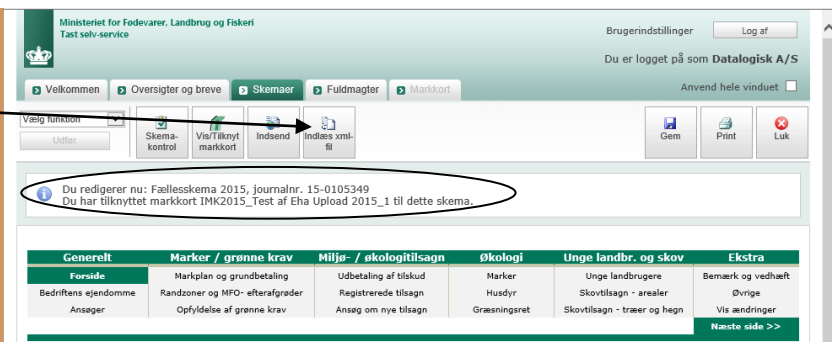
Ministeriet for Fødevarer, Landbrug og Fiskeri
Tast selv-service

Brugerindstillinger
Log af

Du er logget på som Datalogisk A/S

Velkommen | Oversigter og breve | Skemaer | Fuldmagter | Markkort

Anvend hele vinduet

Vælg funktion
Udfør

Skema-kontrol
Vis/Tilknyt markkort
Indsend
Indlæs xml-fil

Gem
Print
Luk

Du redigerer nu: Fællesskema 2015, journalnr. 15-0105349
Du har tilknyttet markkort IMK2015_Test af Eha Upload 2015_1 til dette skema.

| Generelt | Marker / grønne krav | Miljø- / økologitilsagn | Økologi | Unge landbr. og skov | Ekstra |
|---|---|---|---|---|---|
| Forside | Markplan og grundbetaling | Udbetaling af tilskud | Marker | Unge landbrugere | Bemærk og vedhæft |
| Bedriftens ejendomme | Randzoner og MFO- efterafgrøder | Registrerede tilsagn | Husdyr | Skovtilsagn - arealer | Øvrige |
| Ansøger | Opfyldelse af grønne krav | Ansøg om nye tilsagn | Græsningsret | Skovtilsagn - træer og hegn | Vis ændringer |
| | | | | | Næste side >> |